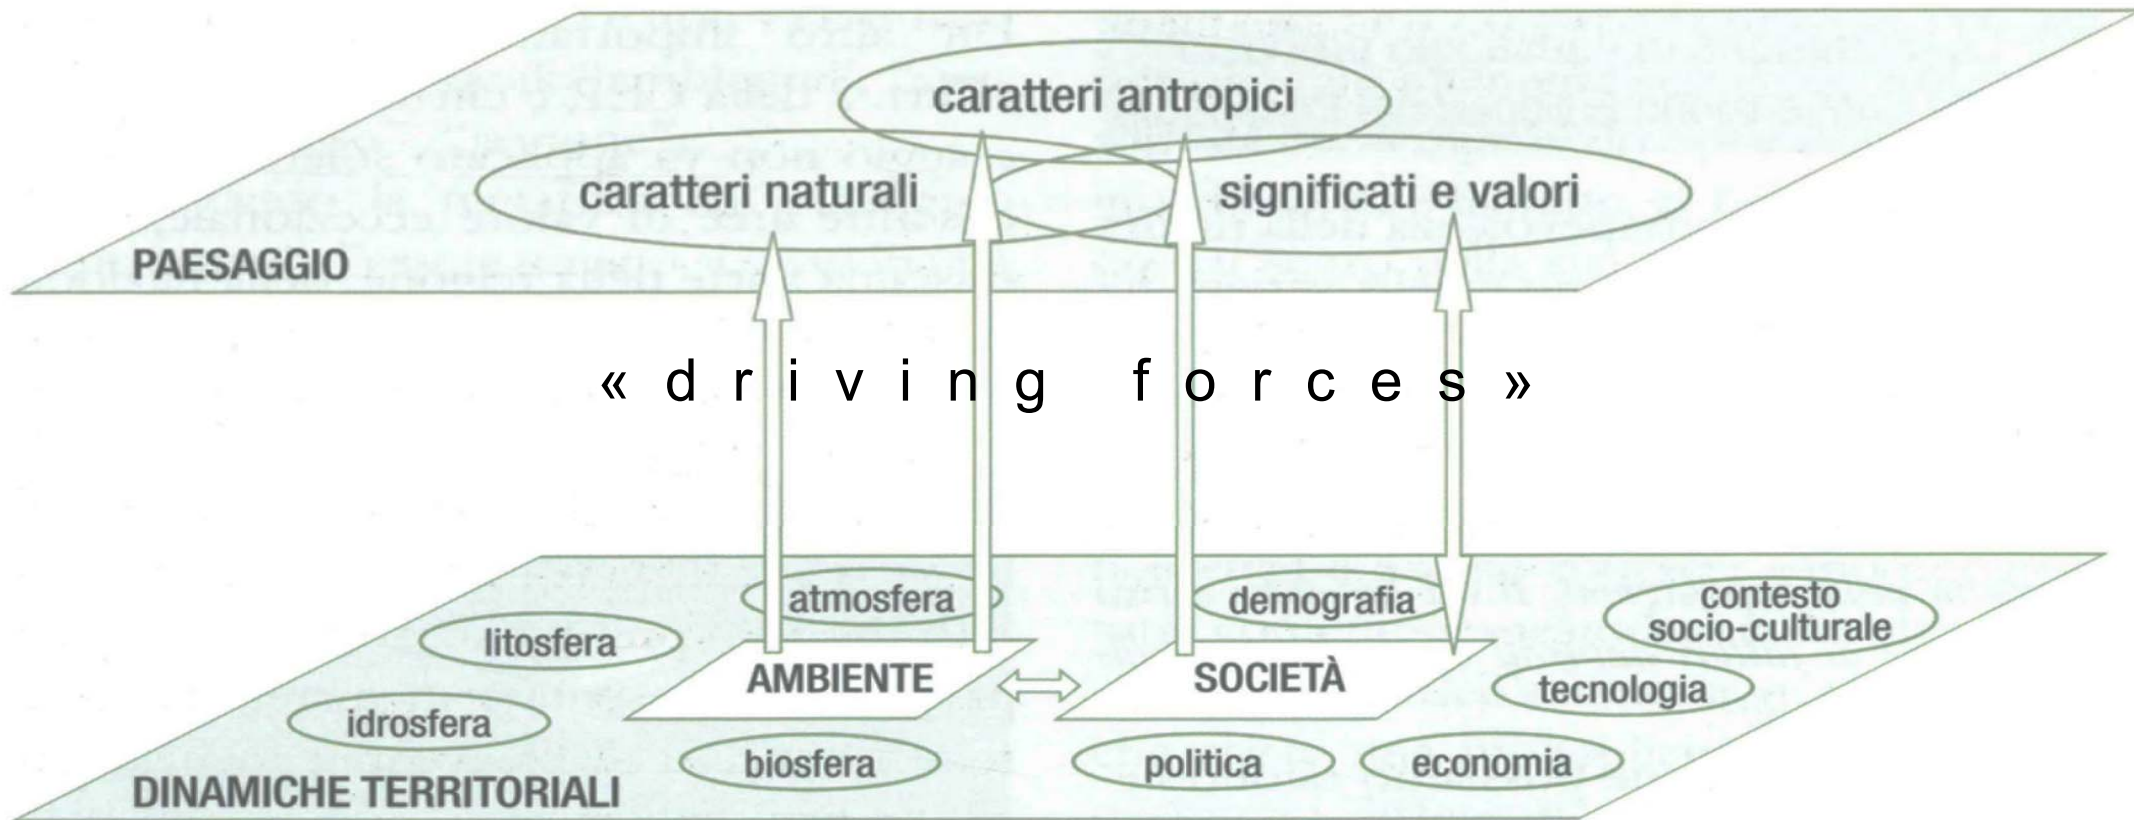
caratteri antropici

caratteri naturali

significati e valori

PAESAGGIO

« driving forces »

atmosfera

demografia

contesto socio-culturale

litosfera

AMBIENTE

SOCIETÀ

tecnologia

idrosfera

biosfera

politica

economia

DINAMICHE TERRITORIALI